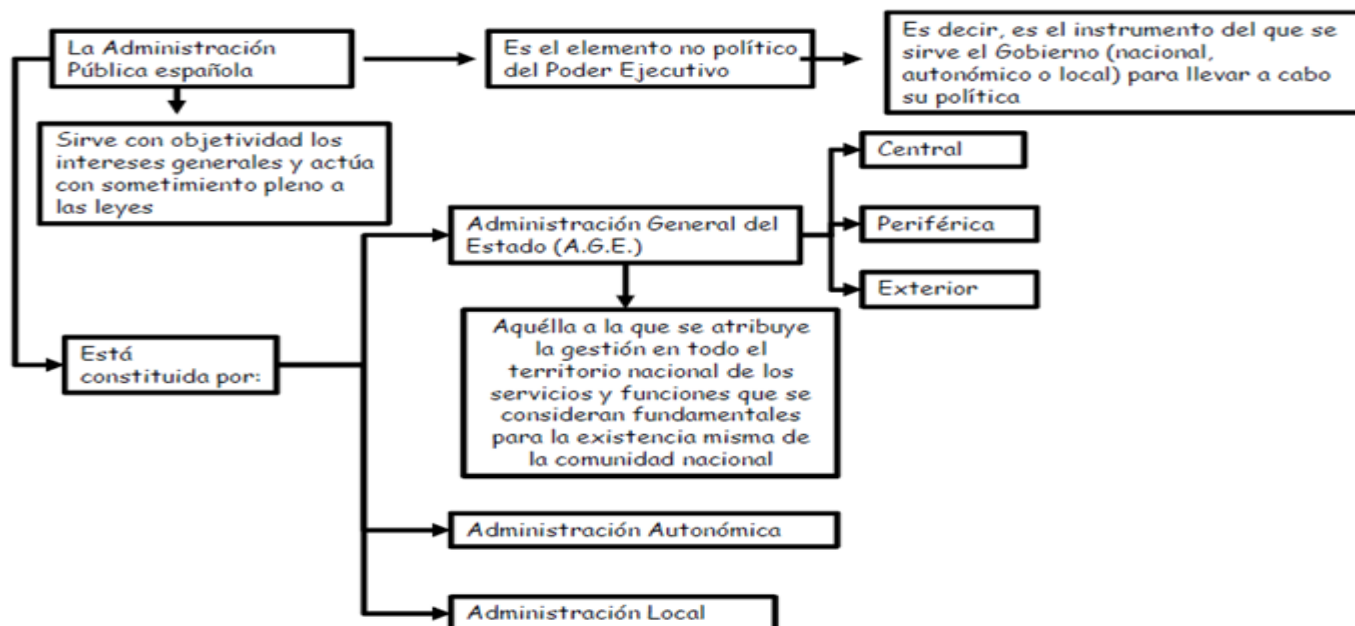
La Administración Pública española

Es el elemento no político del Poder Ejecutivo

Es decir, es el instrumento del que se sirve el Gobierno (nacional, autonómico o local) para llevar a cabo su política

Sirve con objetividad los intereses generales y actúa con sometimiento pleno a las leyes

Central

Administración General del Estado (A.G.E.)

Periférica

Exterior

Aquélla a la que se atribuye la gestión en todo el territorio nacional de los servicios y funciones que se consideran fundamentales para la existencia misma de la comunidad nacional

Está constituida por:

Administración Autonómica

Administración Local